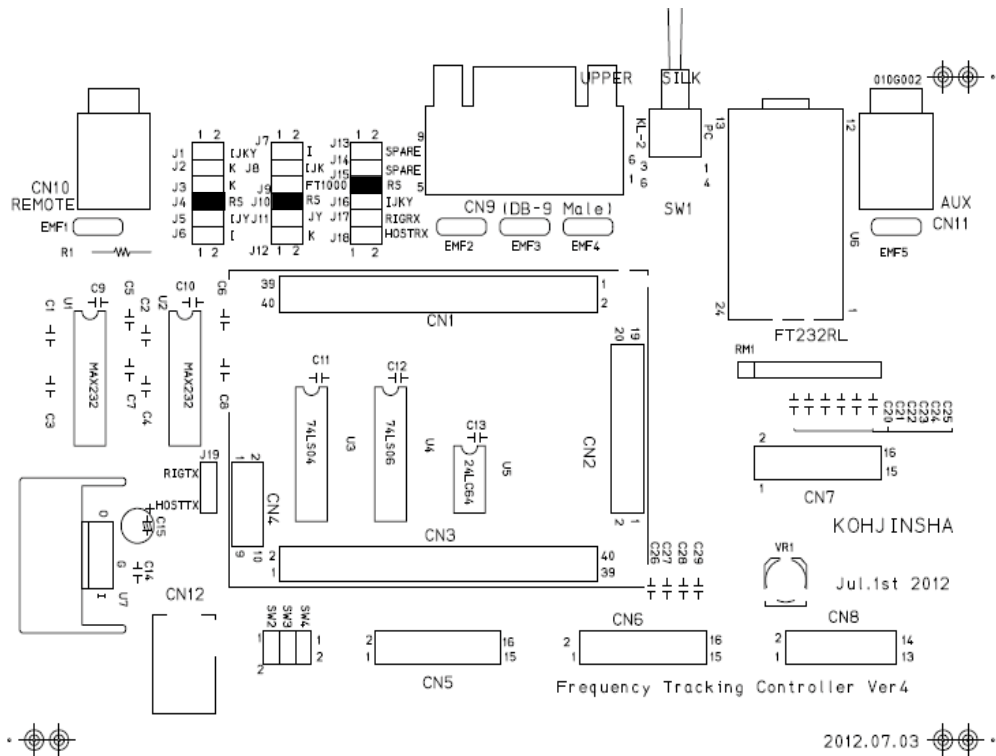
UPPER
SILK
010G002
CN10
REMOTE
EMF1
R1
J1 J2 J3 J4 J5 J6
1 2
IJKY
K
K
R5
IJYJ11
I
1 2
J7 J8 J9 J10 J12
1 2
I
IJK
FT1000
R5
JY
K
1 2
J13 J14 J15 J16 J17 J18
1 2
SPARE
SPARE
R5
IJKY
RIGRX
HOSTRX
1 2
9
5
6
1
CN9 (DB-9 Male)
EMF2 EMF3 EMF4
KL-2
PC
3
6
1
4
SW1
13
12
24
1
U6
AUX
CN11
EMF5
FT232RL
39
40
1
2
CN1
C9
U1
C10
U2
C5
C2
C1
C6
MAX232
MAX232
C3
C7
C4
C8
C11
C12
74LS04
74LS06
U3
U4
C13
24LC64
U5
20
19
CN2
2
1
RM1
C20 C21 C22 C23 C24 C25
2
1
16
15
CN7
KOHJINSHA
J19
RIGTX
HOSTTX
C15
O
G
I
C14
U7
1 2
CN4
9 10
2
1
CN3
40
39
C26 C27 C28 C29
VR1
Jul.1st 2012
CN12
SW2 SW3 SW4
1
2
1
2
2
1
CN5
16
15
CN6
2
1
16
15
CN8
2
1
14
13
Frequency Tracking Controller Ver4
2012.07.03